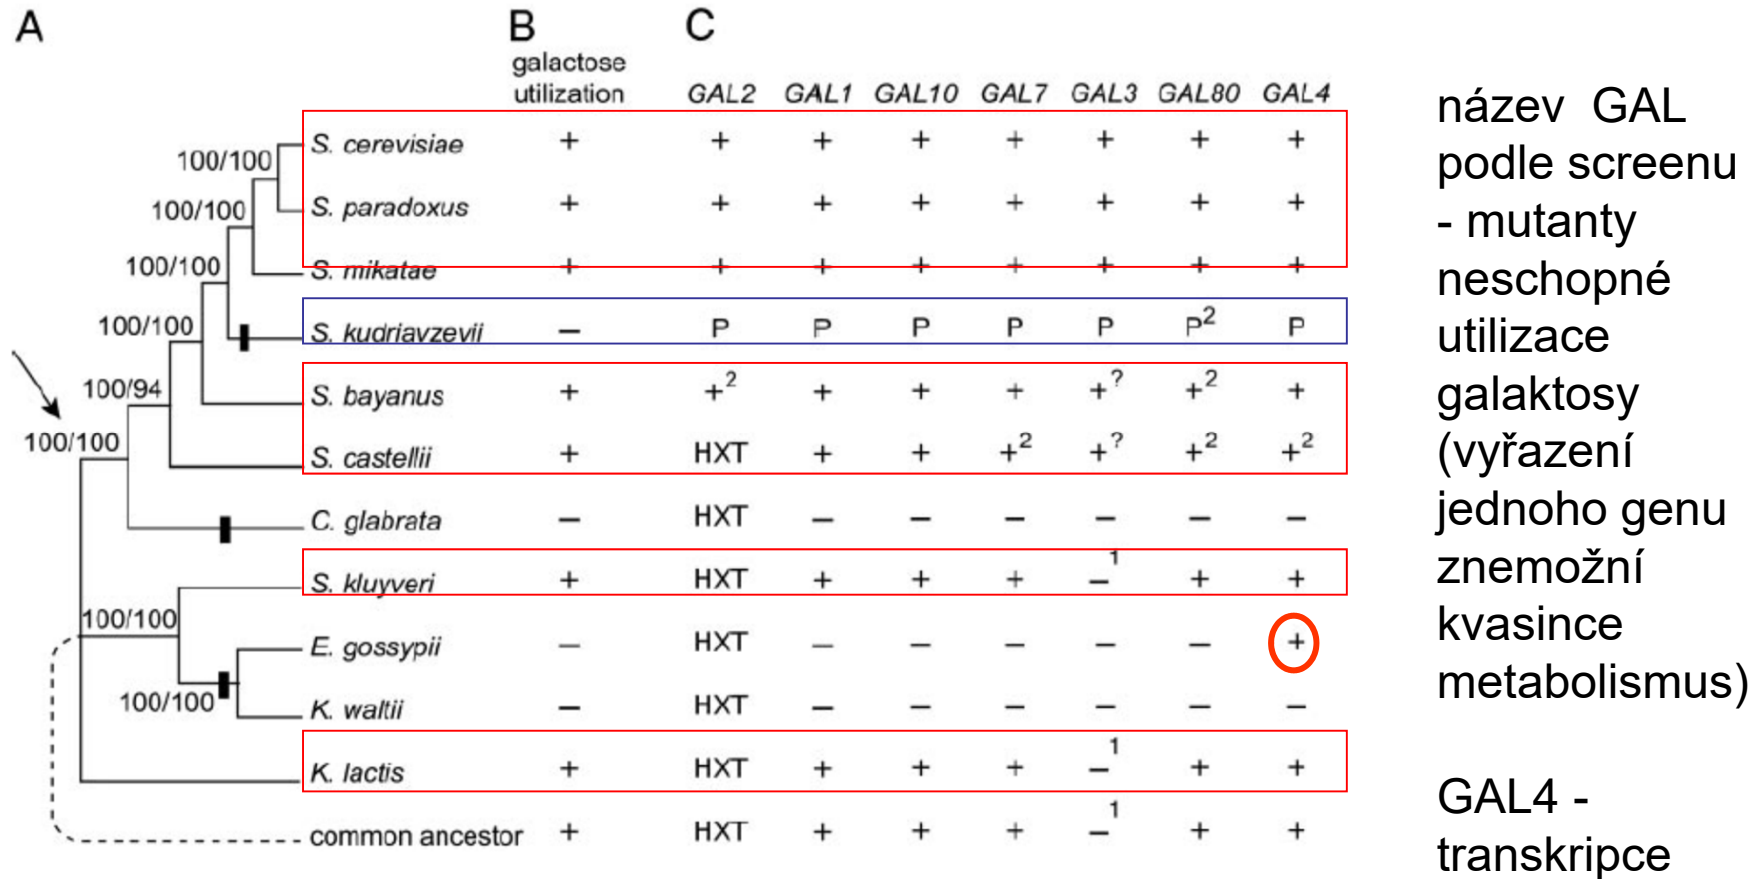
A

B galactose utilization

C

|  | galactose utilization | GAL2 | GAL1 | GAL10 | GAL7 | GAL3 | GAL80 | GAL4 |
|---|---|---|---|---|---|---|---|---|
| S. cerevisiae | + | + | + | + | + | + | + | + |
| S. paradoxus | + | + | + | + | + | + | + | + |
| S. mikatae | + | + | + | + | + | + | + | + |
| S. kudriavzevii | – | P | P | P | P | P | P$^2$ | P |
| S. bayanus | + | +$^2$ | + | + | + | +$^?$ | +$^2$ | + |
| S. castellii | + | HXT | + | + | +$^2$ | +$^?$ | +$^2$ | +$^2$ |
| C. glabrata | – | HXT | – | – | – | – | – | – |
| S. kluyveri | + | HXT | + | + | + | –$^1$ | + | + |
| E. gossypii | – | HXT | – | – | – | – | – | + |
| K. waltii | – | HXT | – | – | – | – | – | – |
| K. lactis | + | HXT | + | + | + | –$^1$ | + | + |
| common ancestor | + | HXT | + | + | + | –$^1$ | + | + |

100/100
100/100
100/100
100/100
100/94
100/100
100/100
100/100

název GAL podle screenu - mutanty neschopné utilizace galaktosy (vyřazení jednoho genu znemožní kvasince metabolismus)

GAL4 - transkripce